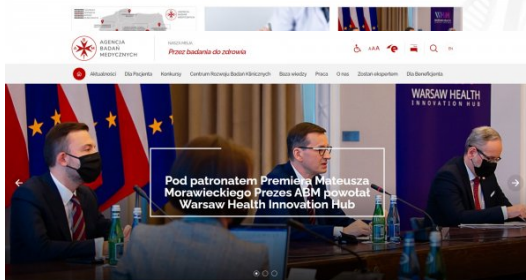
AGENCJA BADAŃ MEDYCZNYCH

Przez badania do zdrowia

AAA

EN

Aktualności
Dla Pacjenta
Konkursy
Centrum Rozwoju Badań Klinicznych
Baza wiedzy
Praca
O nas
Zostań ekspertem
Dla Beneficjenta

WARSAW HEALTH INNOVATION HUB

Pod patronatem Premiera Mateusza Morawieckiego Prezes ABM powołał Warsaw Health Innovation Hub